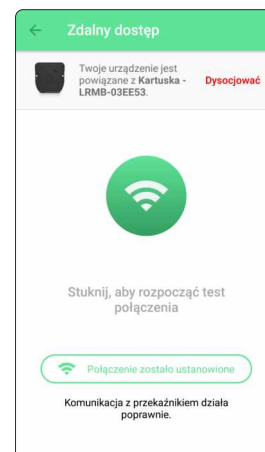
Zdalny dostęp

Twoje urządzenie jest powiązane z Kartuska - LRMB-03EE53.

Dysocjować

Stuknij, aby rozpocząć test połączenia

Połączenie zostało ustanowione

Komunikacja z przekaźnikiem działa poprawnie.